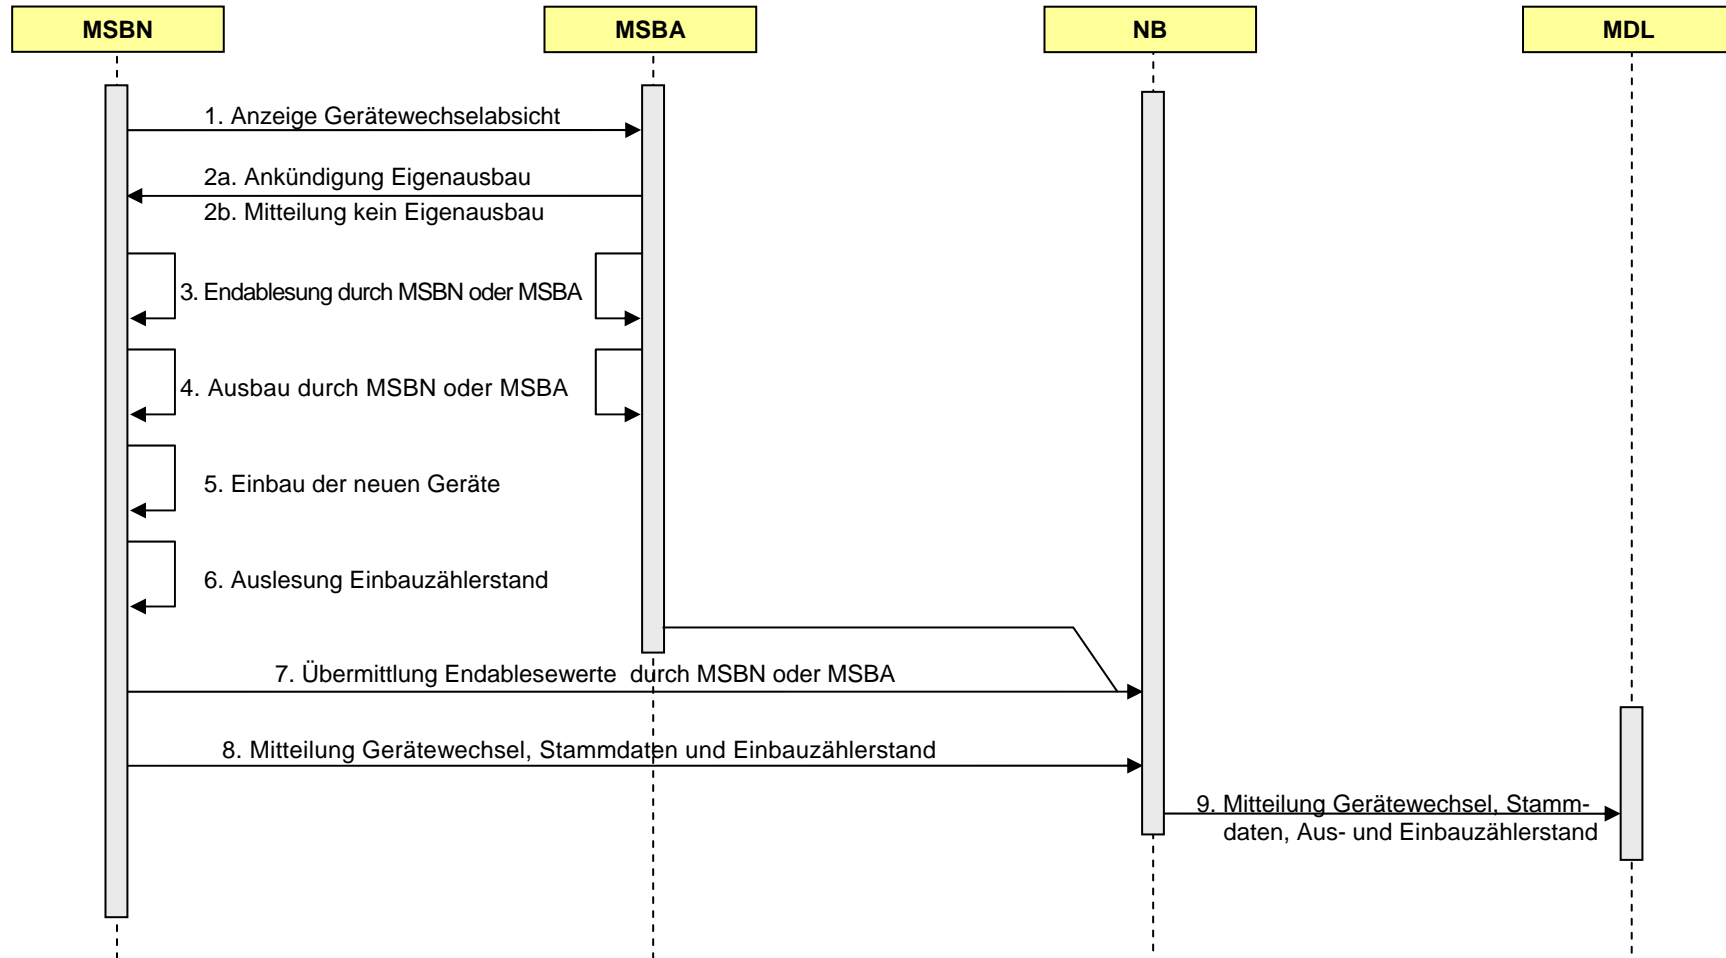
MSBN

MSBA

NB

MDL

1. Anzeige Gerätewechselabsicht

2a. Ankündigung Eigenausbau

2b. Mitteilung kein Eigenausbau

3. Endablesung durch MSBN oder MSBA

4. Ausbau durch MSBN oder MSBA

5. Einbau der neuen Geräte

6. Auslesung Einbauzählerstand

7. Übermittlung Endablesewerte durch MSBN oder MSBA

8. Mitteilung Gerätewechsel, Stammdaten und Einbauzählerstand

9. Mitteilung Gerätewechsel, Stammdaten, Aus- und Einbauzählerstand